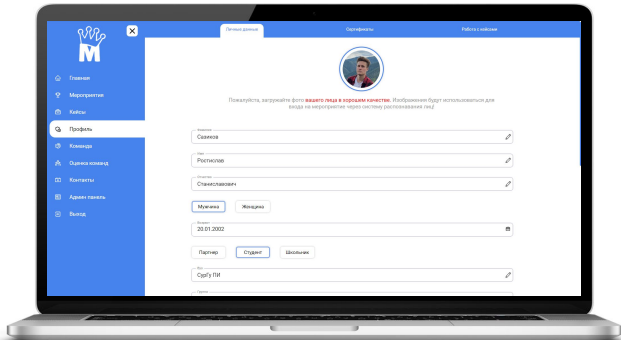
Личные данные
Сертификаты
Работа с кейсами

Главная
Мероприятия
Кейсы
Профиль
Команда
Оценка команд
Контакты
Админ панель
Выход

Пожалуйста, загрузите фото вашего лица в хорошем качестве. Изображение будет использоваться для входа на мероприятие через систему распознавания лиц!

Фамилия
Сазиков
Имя
Ростислав
Отчество
Станиславович
Мужчина
Женщина
Возраст
20.01.2002
Партнер
Студент
Школьник
Вуз
СурГУ ПИ
Группа